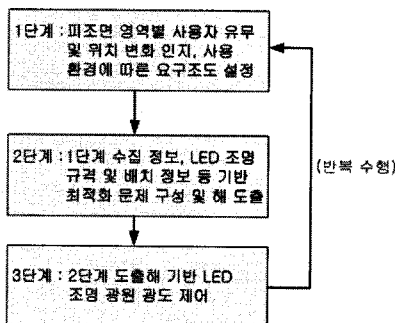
1단계 : 피조면 영역별 사용자 유무 및 위치 변화 인지, 사용 환경에 따른 요구조도 설정

2단계 : 1단계 수집 정보, LED 조명 규격 및 배치 정보 등 기반 최적화 문제 구성 및 해 도출

3단계 : 2단계 도출해 기반 LED 조명 광원 광도 제어

(반복 수행)